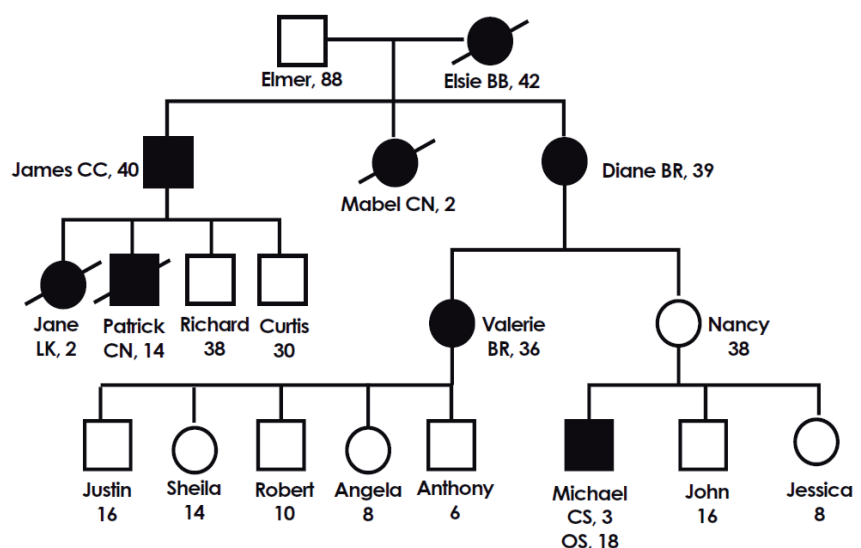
Elmer, 88

Elsie BB, 42

James CC, 40

Mabel CN, 2

Diane BR, 39

Jane LK, 2

Patrick CN, 14

Richard 38

Curtis 30

Valerie BR, 36

Nancy 38

Justin 16

Sheila 14

Robert 10

Angela 8

Anthony 6

Michael CS, 3 OS, 18

John 16

Jessica 8